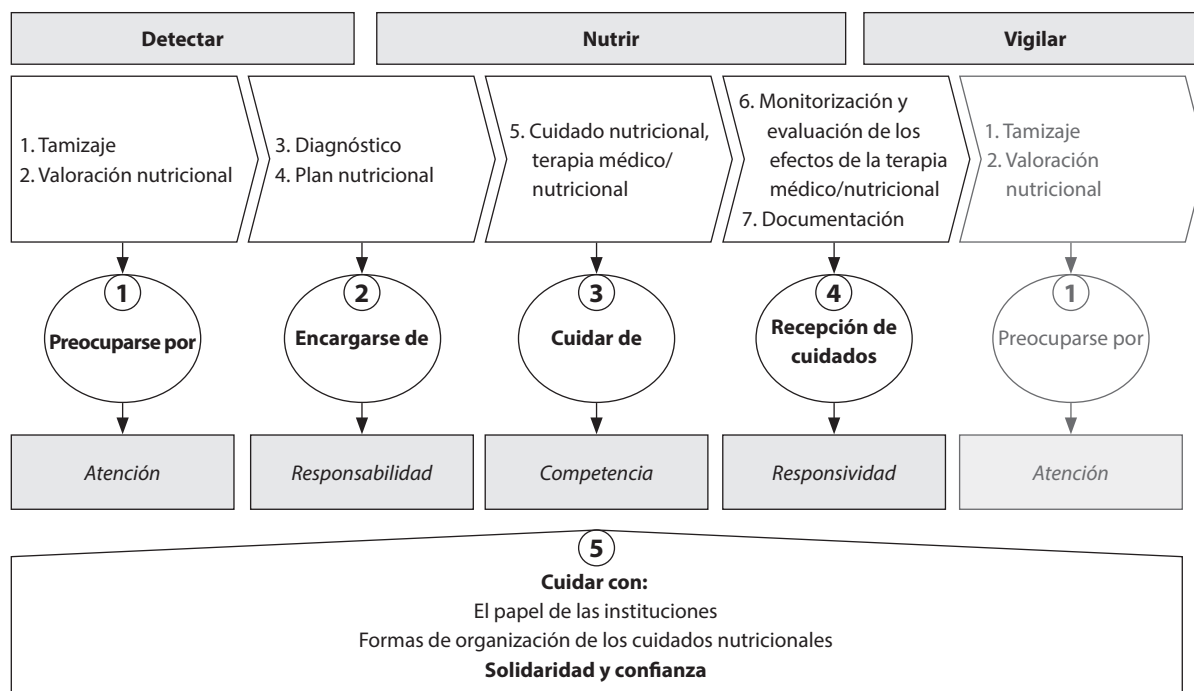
Detectar

Nutrir

Vigilar

1. Tamizaje
2. Valoración nutricional

3. Diagnóstico
4. Plan nutricional

5. Cuidado nutricional, terapia médico/nutricional

6. Monitorización y evaluación de los efectos de la terapia médico/nutricional
7. Documentación

1. Tamizaje
2. Valoración nutricional

1
Preocuparse por

2
Encargarse de

3
Cuidar de

4
Recepción de cuidados

1
Preocuparse por

*Atención*

*Responsabilidad*

*Competencia*

*Responsividad*

*Atención*

5
**Cuidar con:**
El papel de las instituciones
Formas de organización de los cuidados nutricionales
**Solidaridad y confianza**